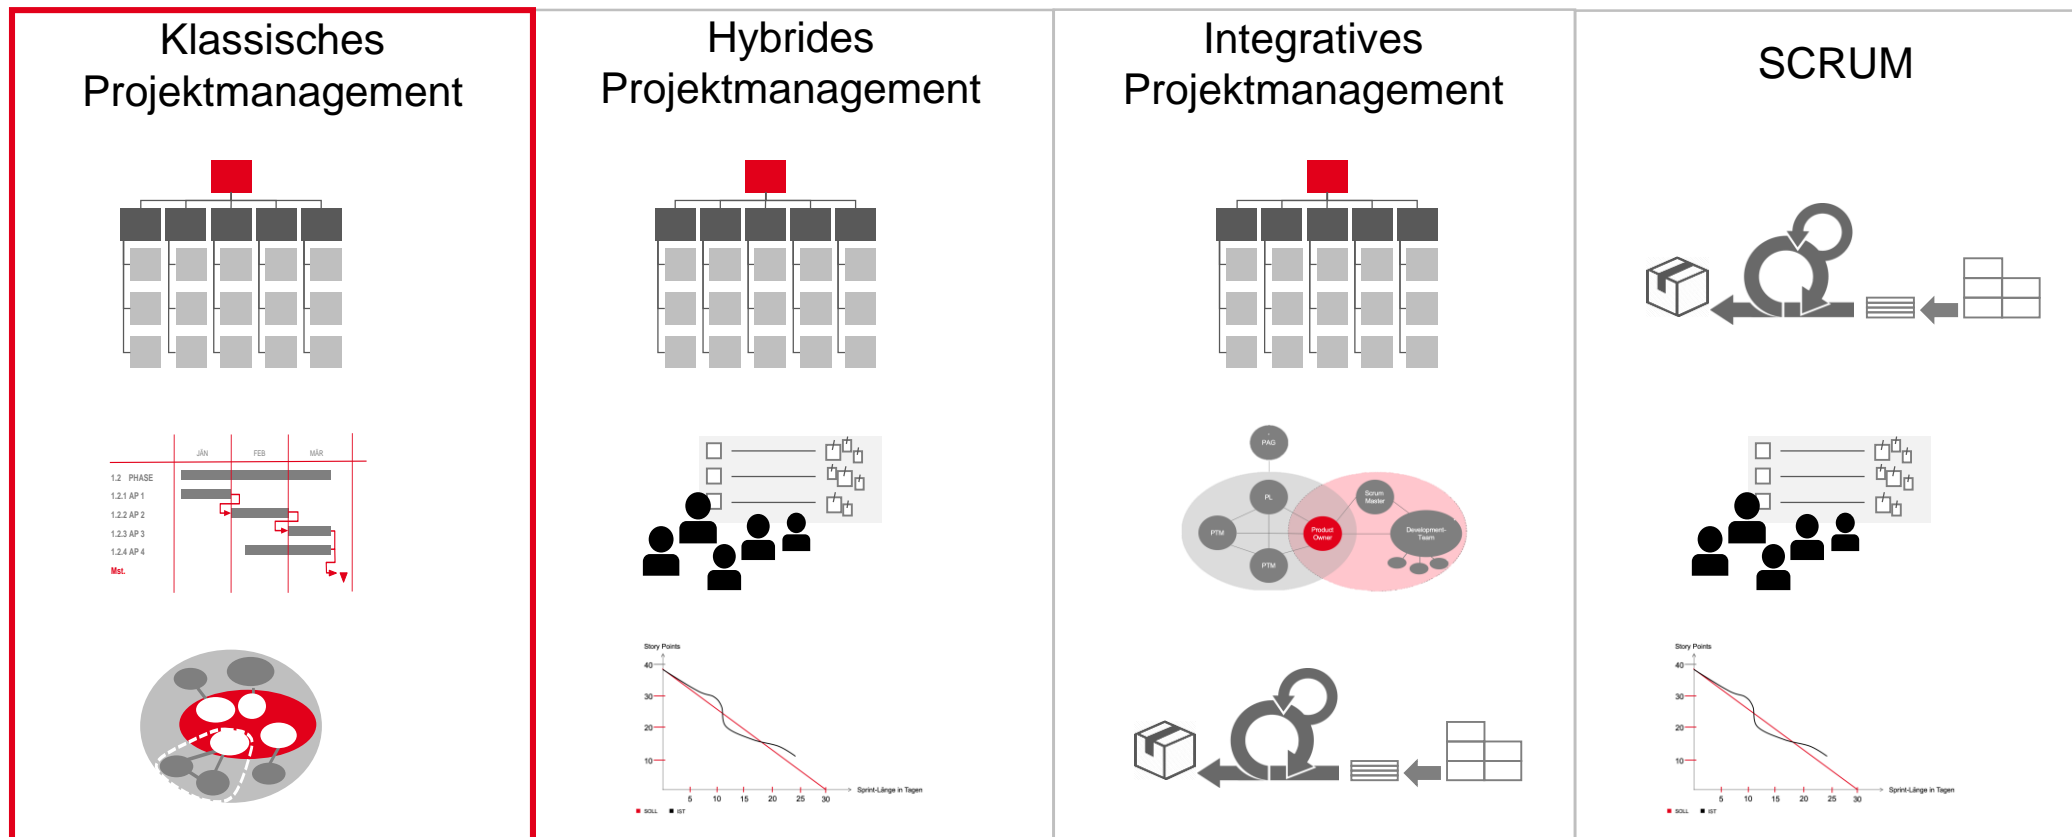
Klassisches Projektmanagement

JÄN FEB MÄR

1.2 PHASE
1.2.1 AP 1
1.2.2 AP 2
1.2.3 AP 3
1.2.4 AP 4
Mst.

Hybrides Projektmanagement

Story Points
40
30
20
10
5 10 15 20 25 30
Sprint-Länge in Tagen
SOLL IST

Integratives Projektmanagement

PAG
PL
PTM
PTM
Product Owner
Scrum Master
Development-Team

SCRUM

Story Points
40
30
20
10
5 10 15 20 25 30
Sprint-Länge in Tagen
SOLL IST